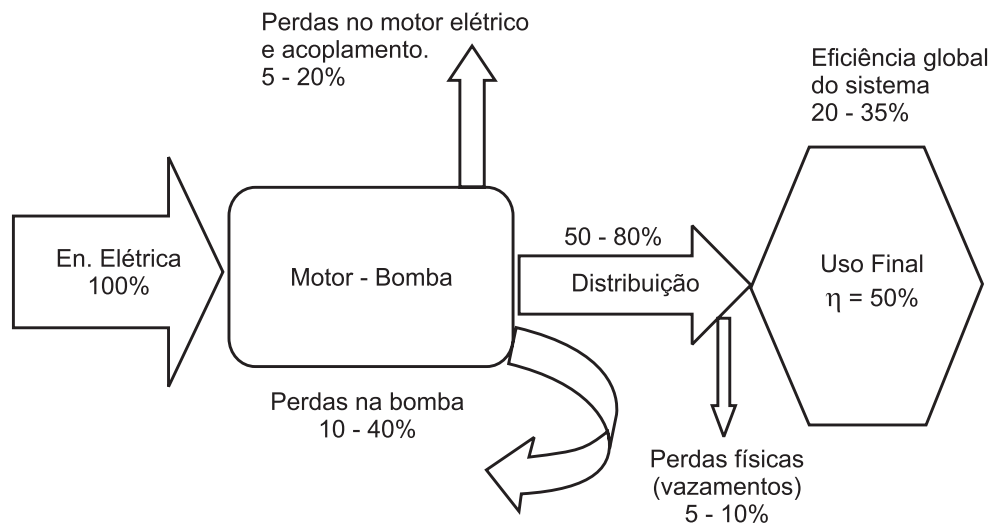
Perdas no motor elétrico e acoplamento.
5 - 20%

Eficiência global do sistema
20 - 35%

En. Elétrica
100%

Motor - Bomba

50 - 80%

Distribuição

Uso Final
$\eta = 50\%$

Perdas na bomba
10 - 40%

Perdas físicas
(vazamentos)
5 - 10%